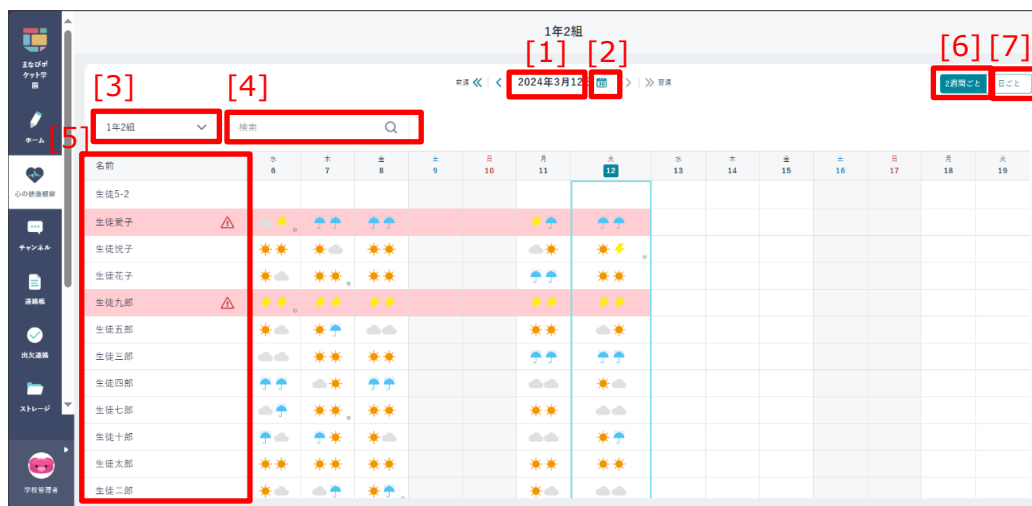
まなびポケット学園

ホーム

心の健康観察

チャンネル

連絡帳

出欠連絡

ストレージ

学校管理者

1年2組

[1] [2]

前週 《 〈 2024年3月12 〉 》 翌週

[6] [7]

2週間ごと 日ごと

[3] [4]

1年2組

検索

[5]

| 名前 | 水 6 | 木 7 | 金 8 | 土 9 | 日 10 | 月 11 | 火 12 | 水 13 | 木 14 | 金 15 | 土 16 | 日 17 | 月 18 | 火 19 |
|---|---|---|---|---|---|---|---|---|---|---|---|---|---|---|
| 生徒5-2 | | | | | | | | | | | | | | |
| 生徒愛子 | | | | | | | | | | | | | | |
| 生徒悦子 | | | | | | | | | | | | | | |
| 生徒花子 | | | | | | | | | | | | | | |
| 生徒九郎 | | | | | | | | | | | | | | |
| 生徒五郎 | | | | | | | | | | | | | | |
| 生徒三郎 | | | | | | | | | | | | | | |
| 生徒四郎 | | | | | | | | | | | | | | |
| 生徒七郎 | | | | | | | | | | | | | | |
| 生徒十郎 | | | | | | | | | | | | | | |
| 生徒太郎 | | | | | | | | | | | | | | |
| 生徒二郎 | | | | | | | | | | | | | | |